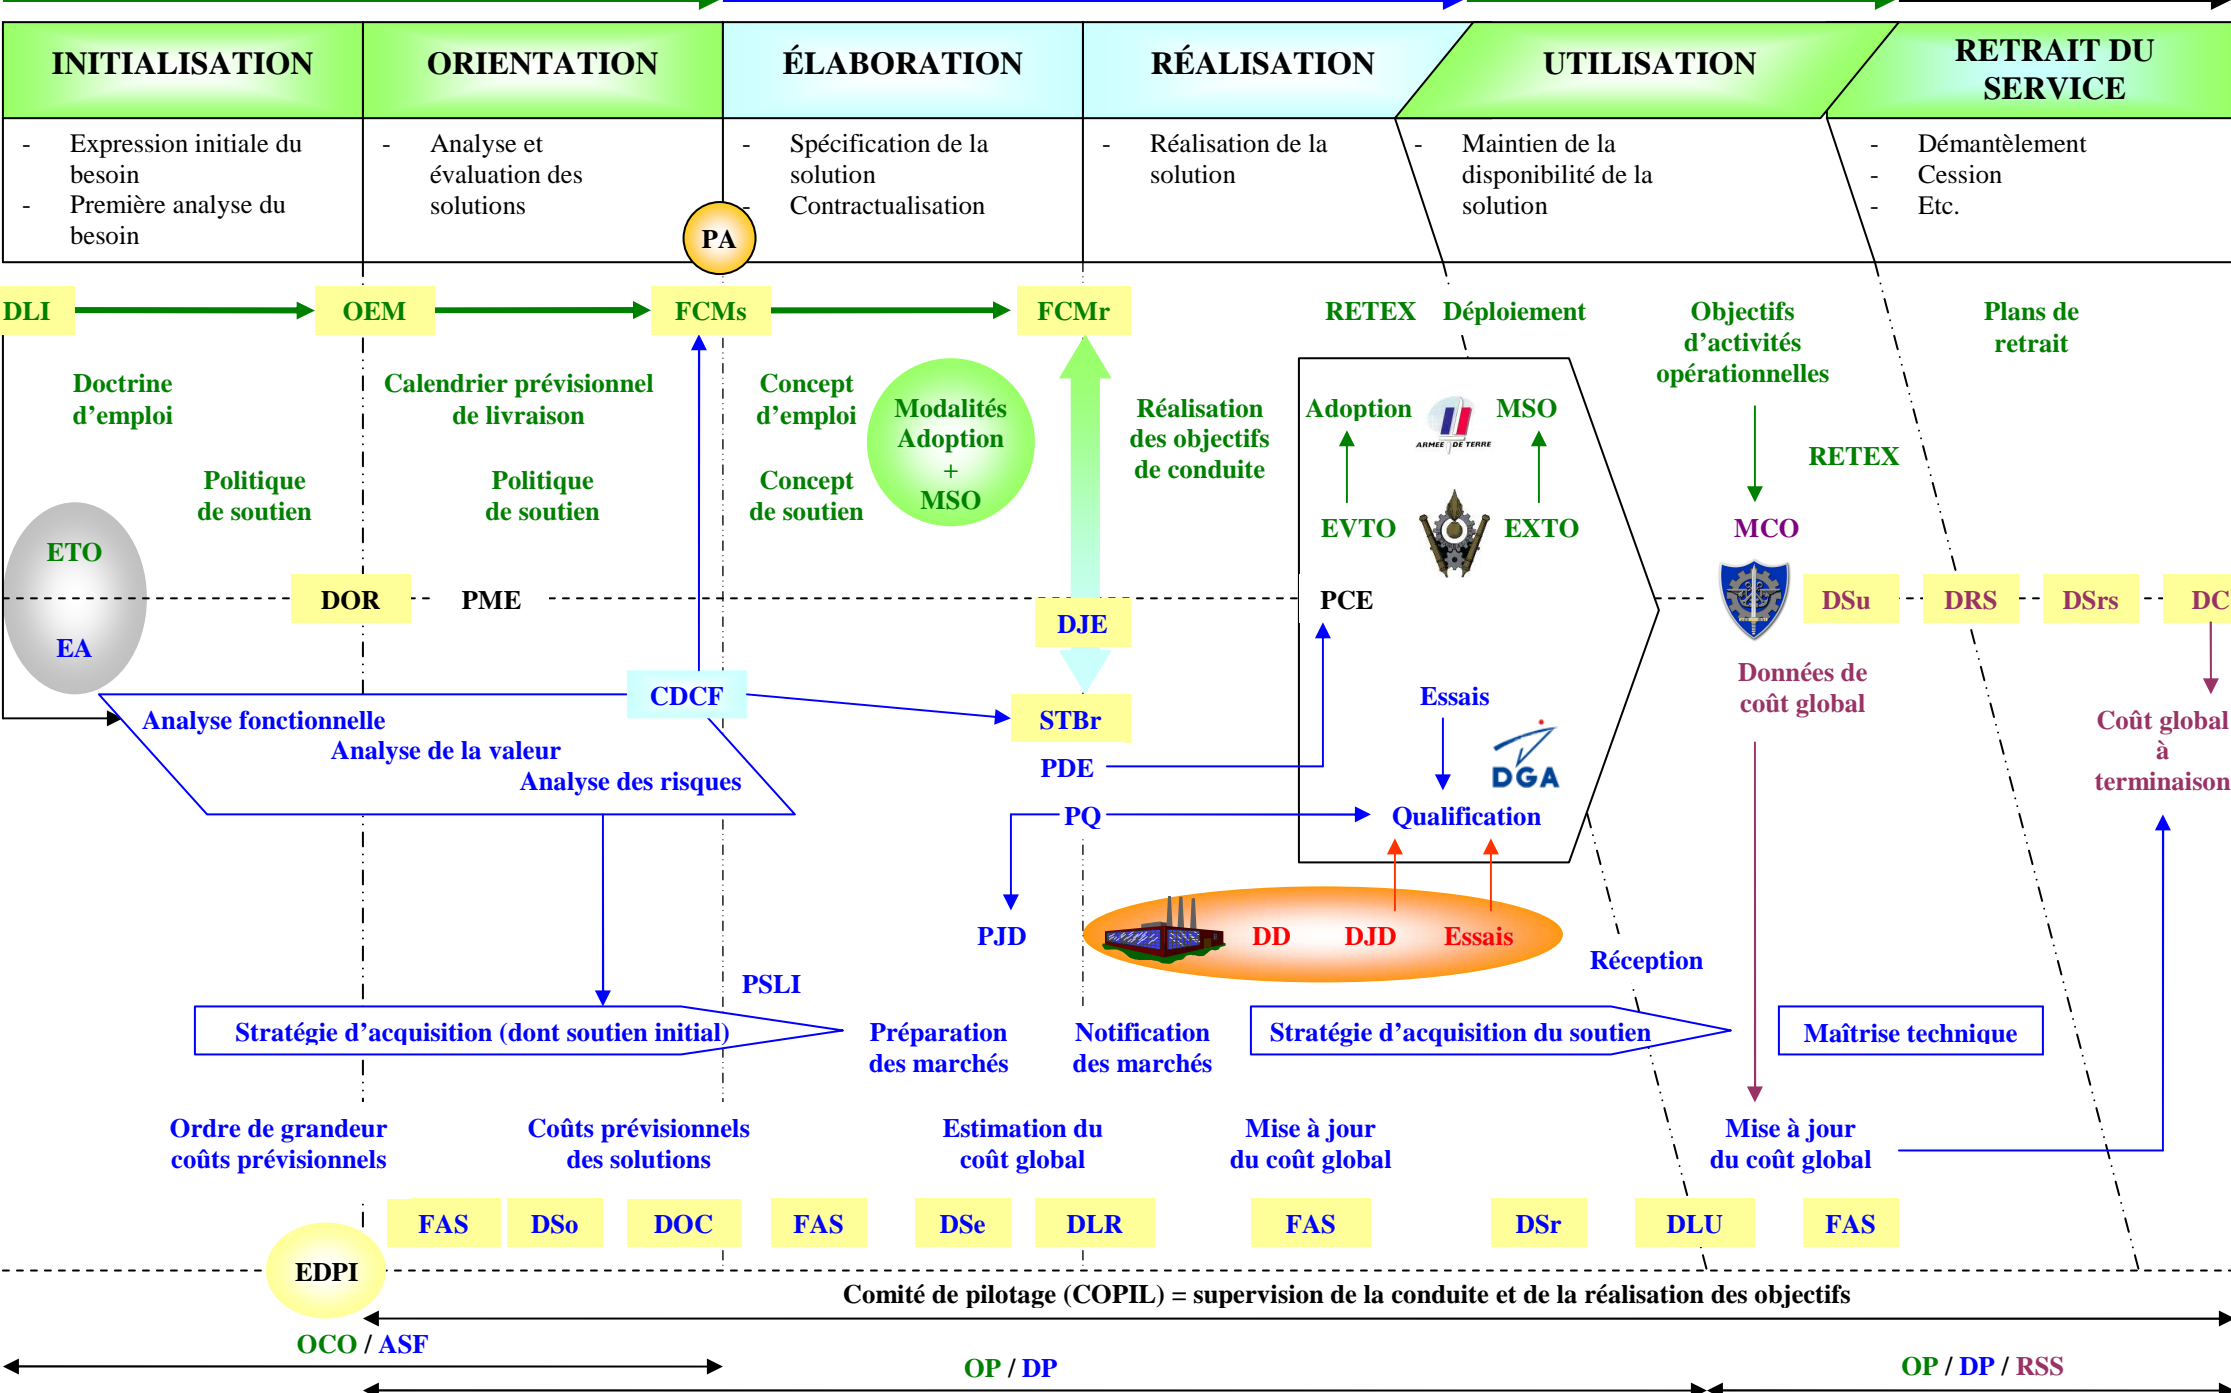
INITIALISATION | ORIENTATION | ÉLABORATION | RÉALISATION | UTILISATION | RETRAIT DU SERVICE

- Expression initiale du besoin
- Première analyse du besoin

- Analyse et évaluation des solutions

- Spécification de la solution
- Contractualisation

- Réalisation de la solution

- Maintien de la disponibilité de la solution

- Démantèlement
- Cession
- Etc.

PA

DLI OEM FCMs FCMr

RETEX Déploiement

Objectifs d'activités opérationnelles

Plans de retrait

Doctrine d'emploi

Calendrier prévisionnel de livraison

Concept d'emploi

Modalités Adoption + MSO

Réalisation des objectifs de conduite

Adoption MSO

ARMÉE DE TERRE

RETEX

Politique de soutien

Politique de soutien

Concept de soutien

EVTO EXTO

MCO

ETO

EA

DOR PME

DJE

PCE

DSu DRS DSrs DC

CDCF

Données de coût global

Analyse fonctionnelle
Analyse de la valeur
Analyse des risques

STBr

Essais

PDE

DGA

Coût global à terminaison

PQ

Qualification

PJD

DD DJD Essais

Réception

PSLI

Stratégie d'acquisition (dont soutien initial)

Préparation des marchés

Notification des marchés

Stratégie d'acquisition du soutien

Maîtrise technique

Ordre de grandeur coûts prévisionnels

Coûts prévisionnels des solutions

Estimation du coût global

Mise à jour du coût global

Mise à jour du coût global

FAS DSo DOC FAS DSe DLR FAS DSr DLU FAS

EDPI

Comité de pilotage (COPIL) = supervision de la conduite et de la réalisation des objectifs

OCO / ASF

OP / DP

OP / DP / RSS